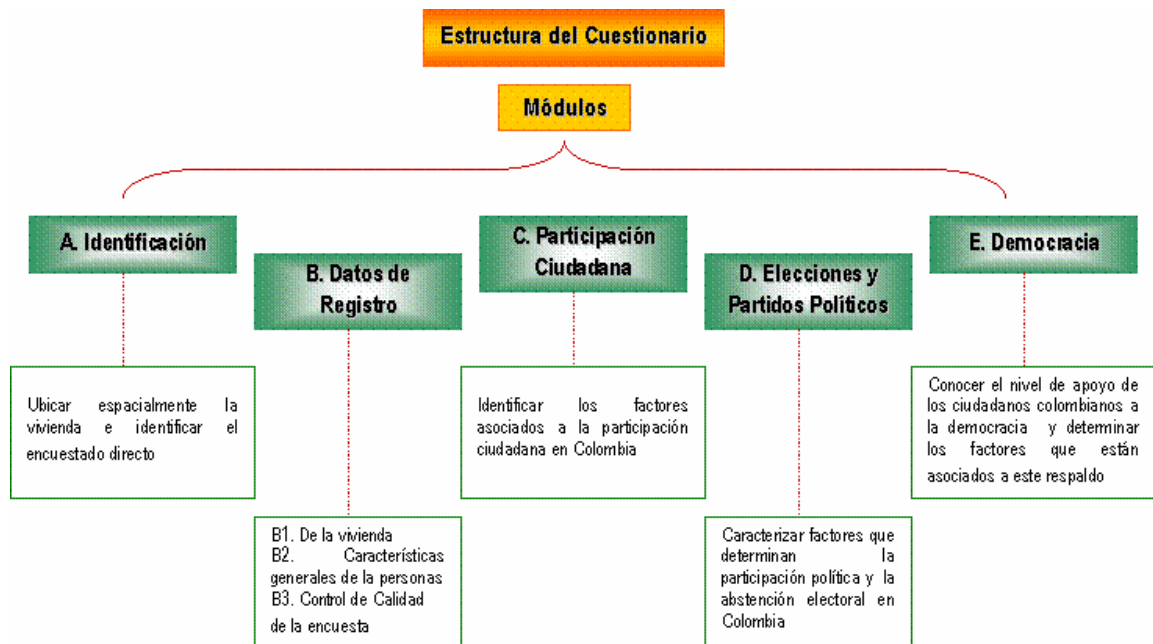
Estructura del Cuestionario

Módulos

A. Identificación

Ubicar espacialmente la vivienda e identificar el encuestado directo

B. Datos de Registro

B1. De la vivienda
B2. Características generales de la personas
B3. Control de Calidad de la encuesta

C. Participación Ciudadana

Identificar los factores asociados a la participación ciudadana en Colombia

D. Elecciones y Partidos Políticos

Caracterizar factores que determinan la participación política y la abstención electoral en Colombia

E. Democracia

Conocer el nivel de apoyo de los ciudadanos colombianos a la democracia y determinar los factores que están asociados a este respaldo